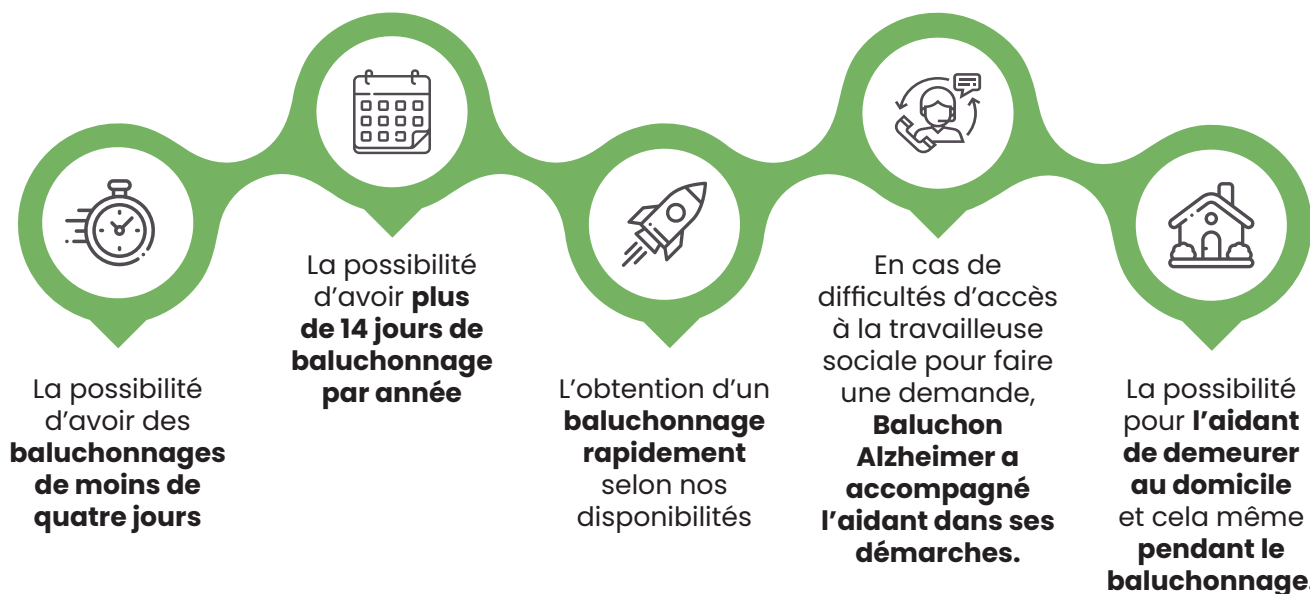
La possibilité d'avoir des **baluchonnages de moins de quatre jours**

La possibilité d'avoir **plus de 14 jours de baluchonnage par année**

L'obtention d'un **baluchonnage rapidement** selon nos disponibilités

En cas de difficultés d'accès à la travailleuse sociale pour faire une demande, **Baluchon Alzheimer a accompagné l'aidant dans ses démarches.**

La possibilité pour **l'aidant de demeurer au domicile** et cela même **pendant le baluchonnage.**